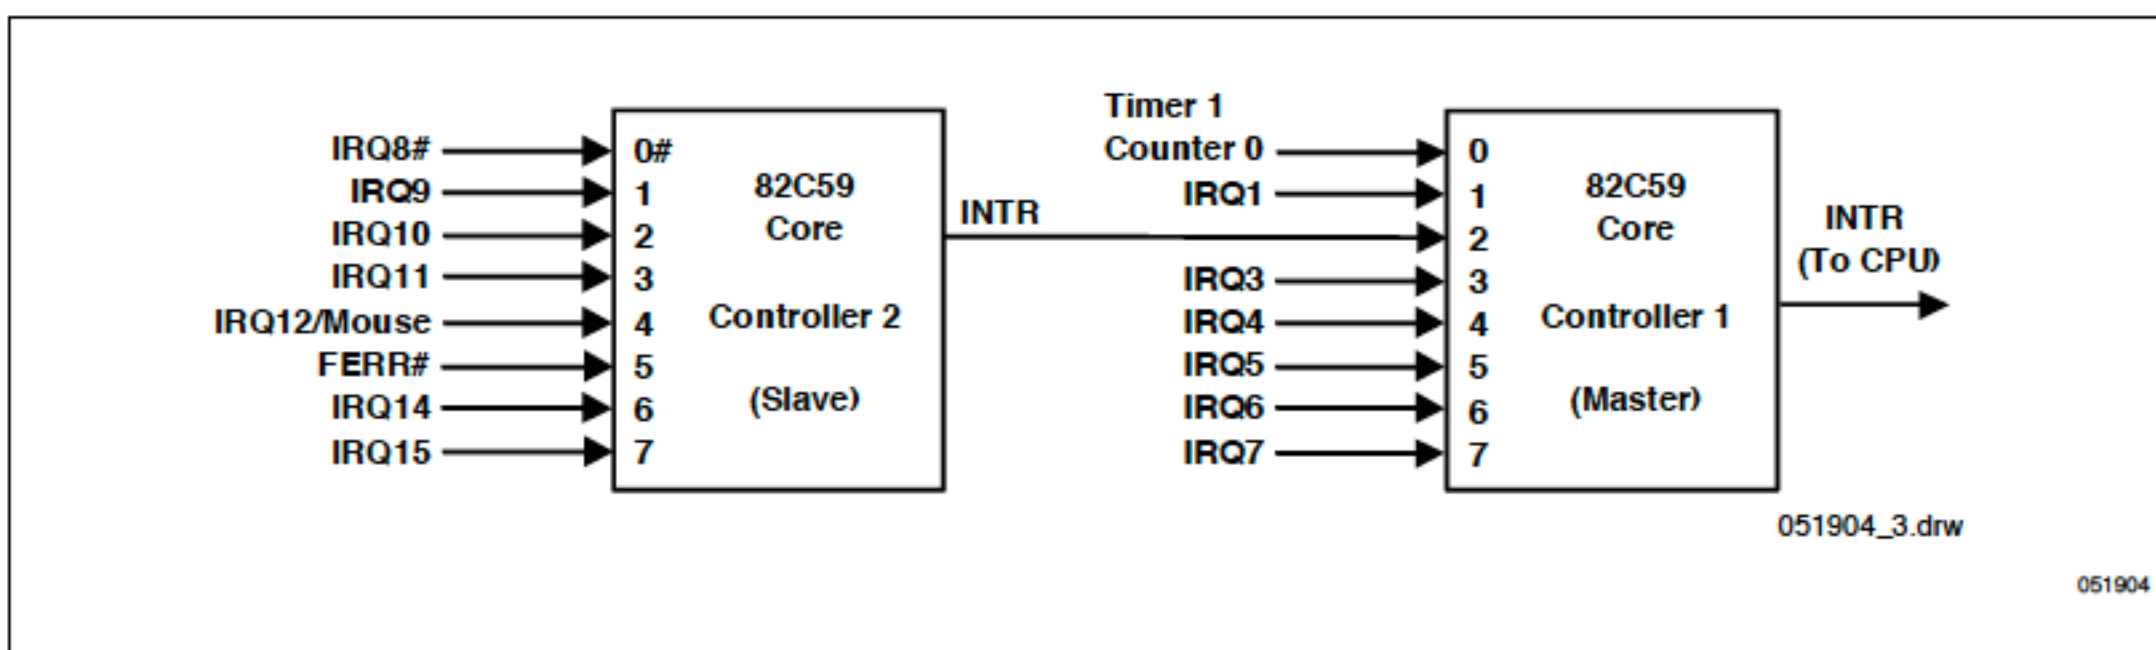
IRQ8#
IRQ9
IRQ10
IRQ11
IRQ12/Mouse
FERR#
IRQ14
IRQ15

0#
1
2
3
4
5
6
7

82C59
Core

Controller 2

(Slave)

INTR

Timer 1
Counter 0
IRQ1
IRQ3
IRQ4
IRQ5
IRQ6
IRQ7

0
1
2
3
4
5
6
7

82C59
Core

Controller 1

(Master)

INTR
(To CPU)

051904_3.drw

051904